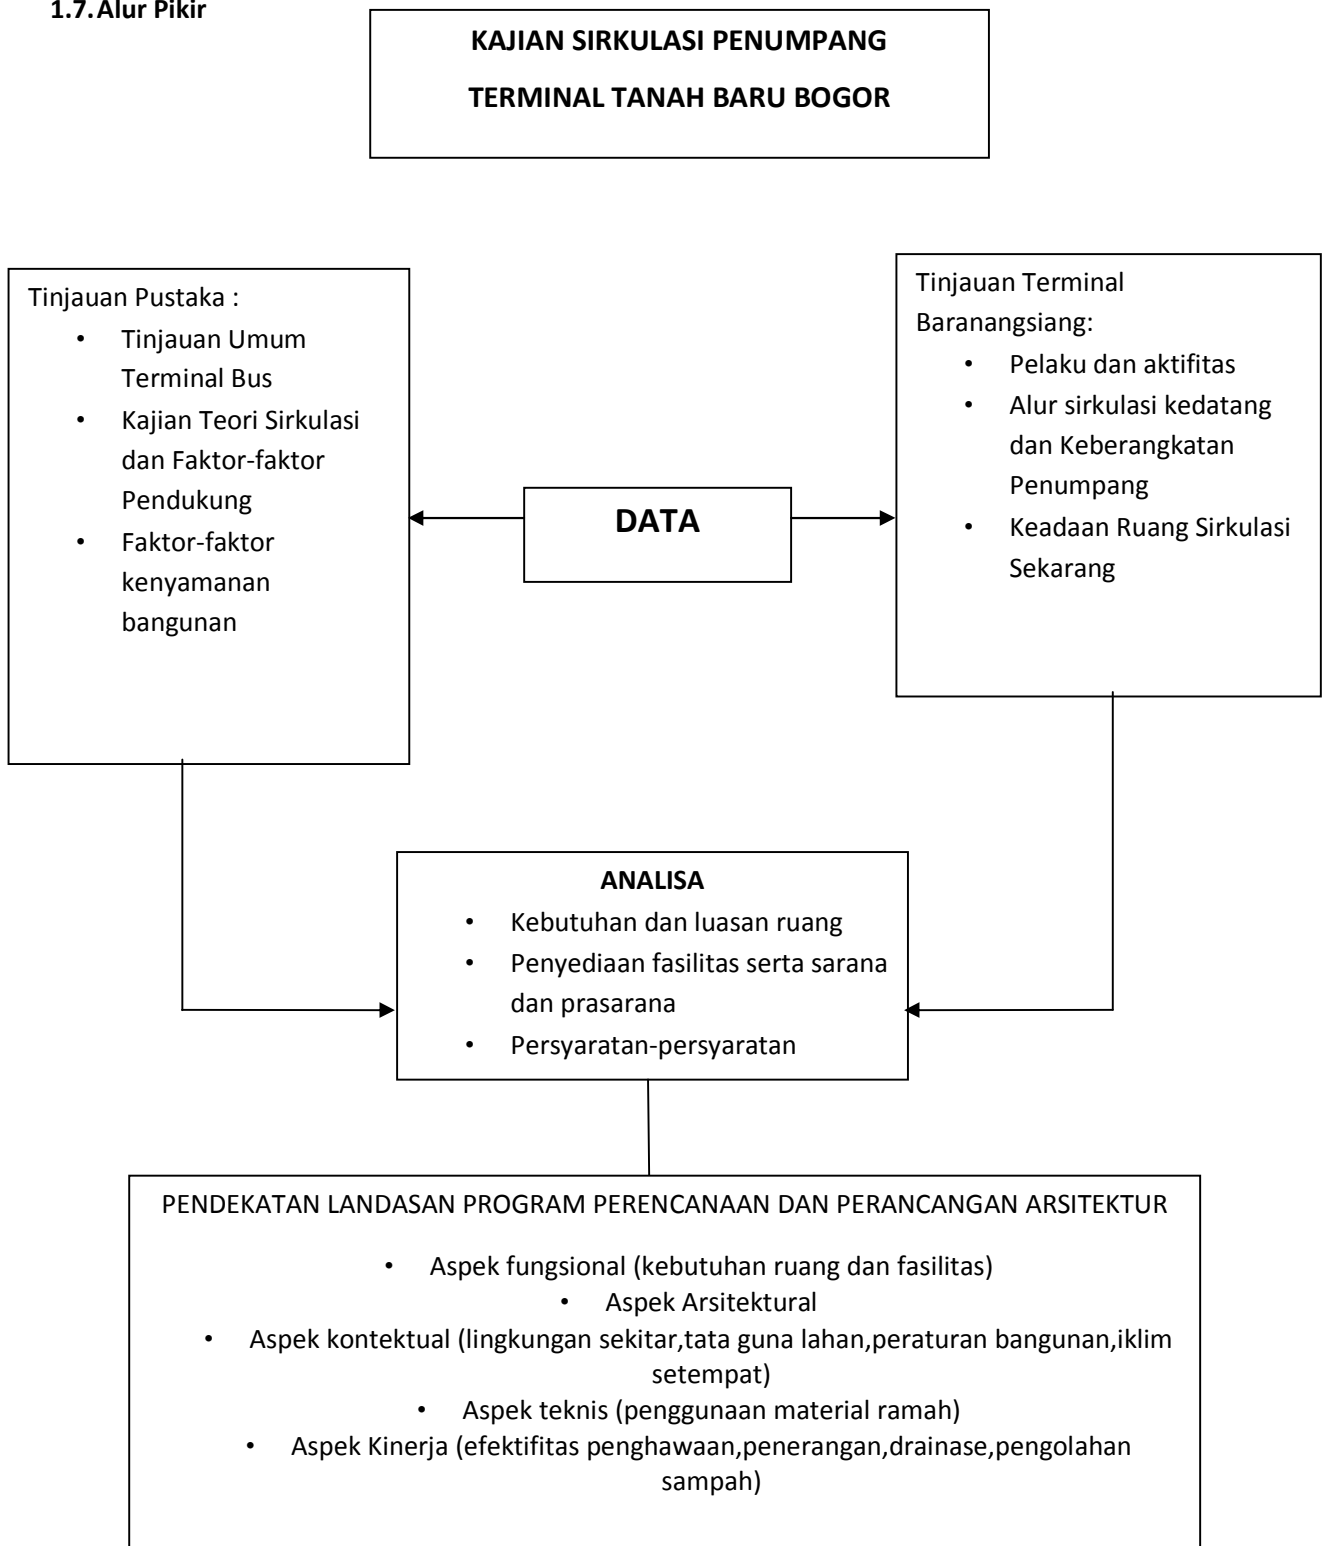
1.7. Alur Pikir

KAJIAN SIRKULASI PENUMPANG

TERMINAL TANAH BARU BOGOR

Tinjauan Pustaka :
• Tinjauan Umum Terminal Bus
• Kajian Teori Sirkulasi dan Faktor-faktor Pendukung
• Faktor-faktor kenyamanan bangunan

DATA

Tinjauan Terminal Baranangsiang:
• Pelaku dan aktifitas
• Alur sirkulasi kedatang dan Keberangkatan Penumpang
• Keadaan Ruang Sirkulasi Sekarang

ANALISA
• Kebutuhan dan luasan ruang
• Penyediaan fasilitas serta sarana dan prasarana
• Persyaratan-persyaratan

PENDEKATAN LANDASAN PROGRAM PERENCANAAN DAN PERANCANGAN ARSITEKTUR
• Aspek fungsional (kebutuhan ruang dan fasilitas)
• Aspek Arsitektural
• Aspek kontektual (lingkungan sekitar,tata guna lahan,peraturan bangunan,iklim setempat)
• Aspek teknis (penggunaan material ramah)
• Aspek Kinerja (efektifitas penghawaan,penerangan,drainase,pengolahan sampah)